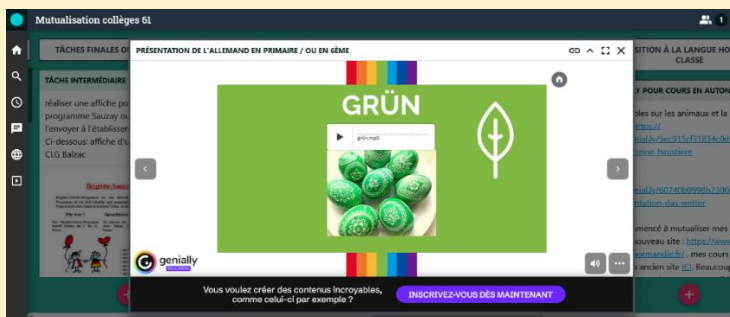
Mutualisation collèges 61

1

TÂCHES FINALES O

TÂCHE INTERMÉDIAIRE

réaliser une affiche po programme Sauzay ou l'envoyer à l'établisser Ci-dessous: affiche d'u CLG Balzac

Brigitte Sauz

PRÉSENTATION DE L'ALLEMAND EN PRIMAIRE / OU EN 6ÈME

GRÜN

grün.mp3

genially

Vous voulez créer des contenus incroyables, comme celui-ci par exemple ?

INSCRIVEZ-VOUS DÈS MAINTENANT

SITION À LA LANGUE HO CLASSE

Y POUR COURS EN AUTON

oles sur les animaus et la https:// ial.ly/5ec915cf1834c0d heine-haustiere

ial.ly/60740b9986230 ntation-das-wetter

mencé à mutualiser mes nouveau site : https://www lemandie.fr/ , mes cours ancien site ICI. Beaucoup